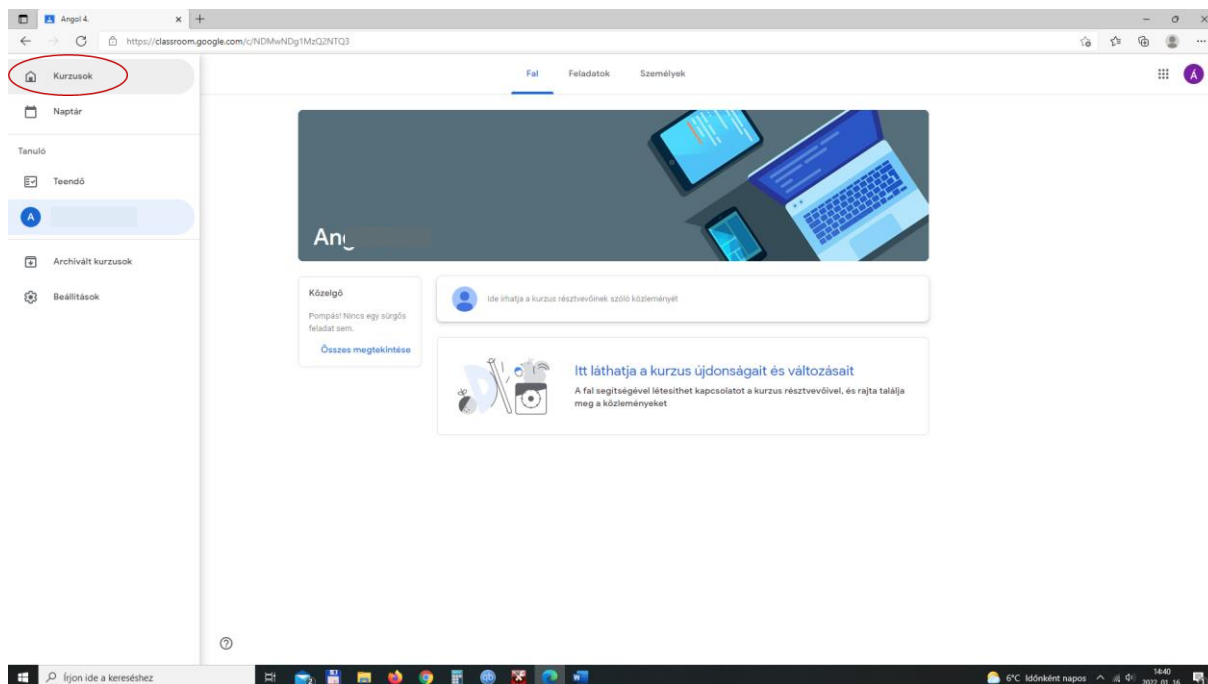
Angol 4.

https://classroom.google.com/c/NDMwNDg1MzQ2NTQ3

Kurzusok

Naptár

Tanuló

Teendő

A

Archivált kurzusok

Beállítások

Fal Feladatok Személyek

A

Anç

Közelgő

Pompás! Nincs egy sürgős feladat sem.

Összes megtekintése

Ide írhatja a kurzus résztvevőinek szóló közleményét

Itt láthatja a kurzus újdonságait és változásait

A fal segítségével létesíthet kapcsolatot a kurzus résztvevőivel, és rajta találja meg a közleményeket

Írjon ide a kereséshez

6°C Időnként napos

14:40
2022. 01. 16.